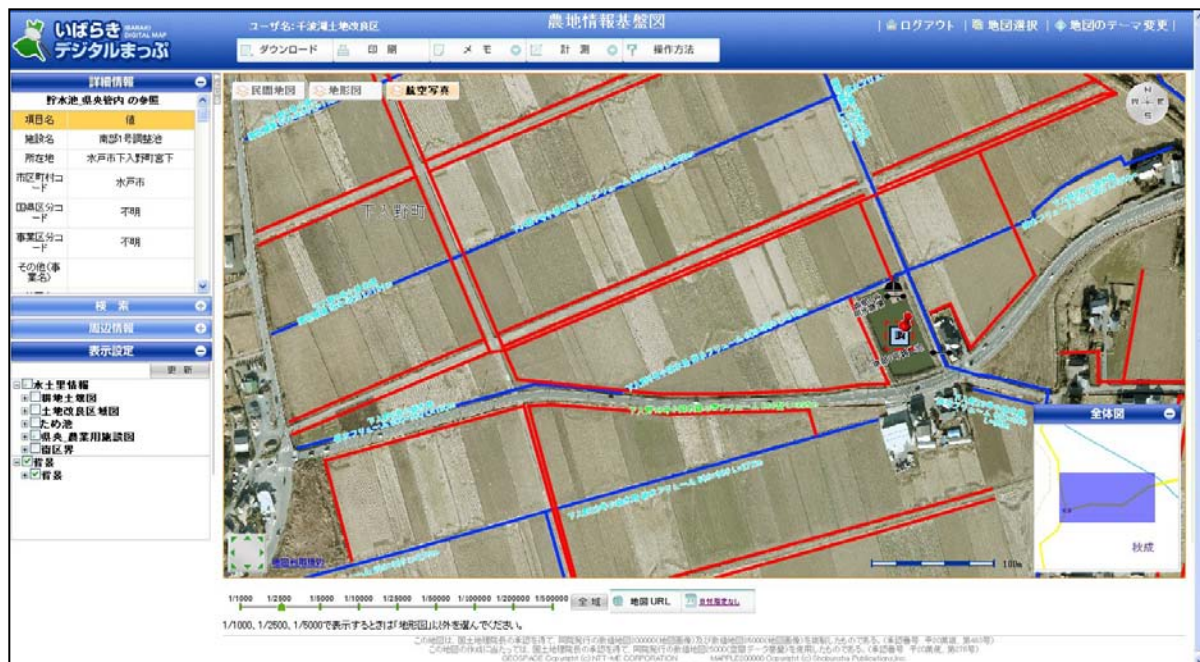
いばらき IBARAKI DIGITAL MAP
デジタルまっぷ

ユーザ名:千波湖土地改良区

農地情報基盤図

ログアウト | 地図選択 | 地図のテーマ変更

ダウンロード | 印刷 | メモ | 計測 | 操作方法

詳細情報

貯水池_県央管内 の参照

| 項目名 | 値 |
|---|---|
| 施設名 | 南部1号調整池 |
| 所在地 | 水戸市下入野町宮下 |
| 市区町村コード | 水戸市 |
| 団体区分コード | 不明 |
| 事業区分コード | 不明 |
| その他(事業名) | |

検索

周辺情報

表示設定

更新

水土里情報
耕地土壌図
土地改良区域図
ため池
県央_農業用施設図
市区界
背景
背景

民間地図 | 地形図 | 航空写真

下入野町

全体図

秋成

100m

1/1000 1/2500 1/5000 1/10000 1/25000 1/50000 1/100000 1/200000 1/500000 全域 地図URL

1/1000, 1/2500, 1/5000で表示するときは「地形図」以外を選んでください。

この地図は、国土地理院長の承認を得て、同院発行の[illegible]
この地図の作成に当たっては、国土地理院長の承認を得て、同院発行の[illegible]
GEOSPACE Copyright (c) NTT-ME CORPORATION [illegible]